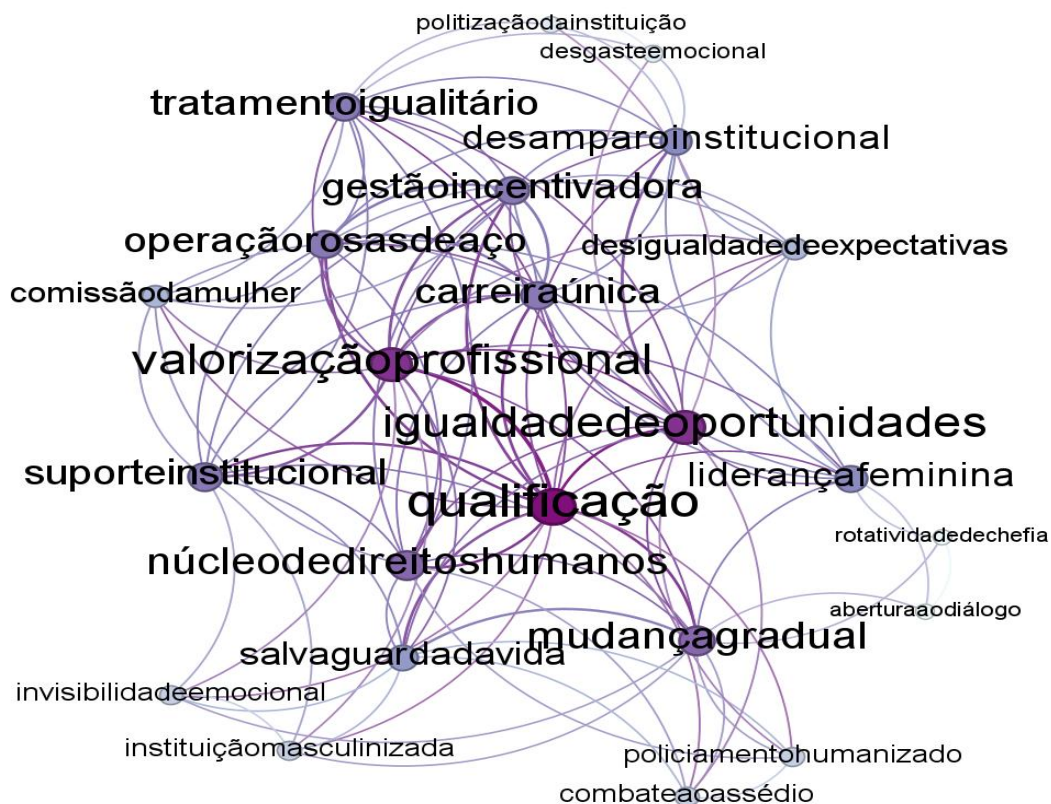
politizaçãodainstituição
desgasteemocional
tratamentoigualitário
desamparoinstitucional
gestãoincentivadora
operaçãorosasdeaço
desigualdadedeexpectativas
comissãodamulher
carreiraúnica
valorizaçãoprofissional
igualdadedeoportunidades
suporteinstitucional
liderançafeminina
qualificação
rotatividadedechefia
núcleodedireitoshumanos
aberturaaodiálogo
mudançagradual
salvaguardadavida
invisibilidadeemocional
instituiçãomasculinizada
policiamentohumanizado
combateaoassédio